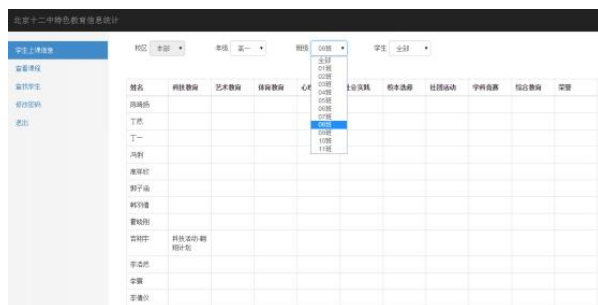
北京十二中特色教育信息统计

学生上课信息
查看课程
查找学生
修改密码
退出

校区 本部 ▾　年级 高一 ▾　班级 08班 ▾　学生 全部 ▾

全部
01班
02班
03班
04班
05班
06班
07班
08班
09班
10班
11班

| 姓名 | 科技教育 | 艺术教育 | 体育教育 | 心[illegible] | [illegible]会实践 | 校本选修 | 社团活动 | 学科竞赛 | 综合教育 | 荣誉 |
|---|---|---|---|---|---|---|---|---|---|---|
| 陈晓扬 | | | | | | | | | | |
| 丁然 | | | | | | | | | | |
| 丁一 | | | | | | | | | | |
| 冯利 | | | | | | | | | | |
| 高翠欣 | | | | | | | | | | |
| 郭子涵 | | | | | | | | | | |
| 韩羽瞳 | | | | | | | | | | |
| 霍晓刚 | | | | | | | | | | |
| 吉明宇 | 科技活动-鹤翔计划 | | | | | | | | | |
| 李洛然 | | | | | | | | | | |
| 李馨 | | | | | | | | | | |
| 李漫仪 | | | | | | | | | | |